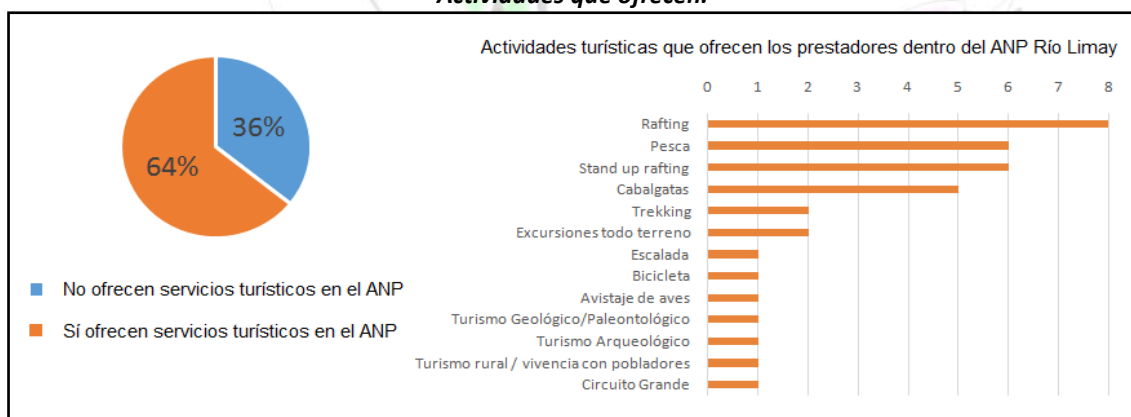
Actividades que ofrecen:

36%

64%

No ofrecen servicios turísticos en el ANP

Sí ofrecen servicios turísticos en el ANP

Actividades turísticas que ofrecen los prestadores dentro del ANP Río Limay

0 1 2 3 4 5 6 7 8

Rafting

Pesca

Stand up rafting

Cabalgatas

Trekking

Excursiones todo terreno

Escalada

Bicicleta

Avistaje de aves

Turismo Geológico/Paleontológico

Turismo Arqueológico

Turismo rural / vivencia con pobladores

Circuito Grande